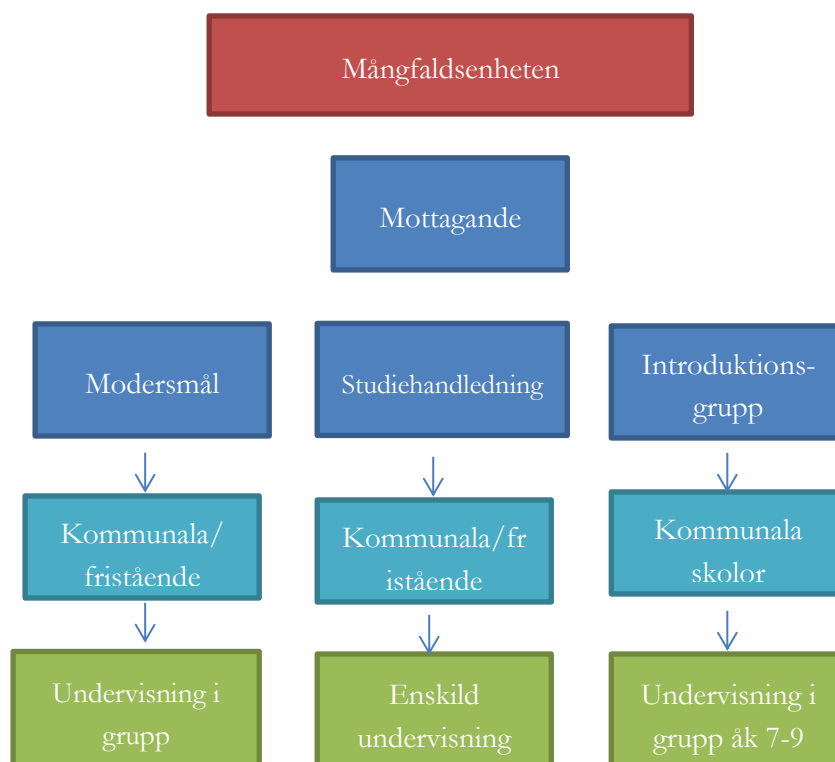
Mångfaldsenheten

Mottagande

Modersmål

Studiehandledning

Introduktions-grupp

Kommunala/ fristående

Kommunala/fr istående

Kommunala skolor

Undervisning i grupp

Enskild undervisning

Undervisning i grupp åk 7-9